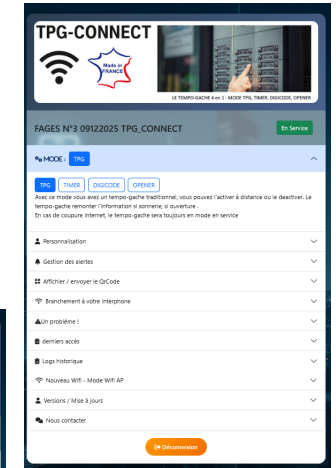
TPG-CONNECT

Made in FRANCE

LE TEMPO-GACHE 4 en 1 : MODE TPG, TIMER, DIGICODE, OPENER

FAGES N°3 09122025 TPG_CONNECT

En Service

MODE : TPG

TPG TIMER DIGICODE OPENER

Avec ce mode vous avez un tempo-gache traditionnel, vous pouvez l'activer à distance ou le deactiver. Le tempo-gache remonter l'information si sonnerie, si ouverture .
En cas de coupure Internet, le tempo-gache sera toujours en mode en service

Personnalisation

Gestion des alertes

Afficher / envoyer le QrCode

Branchement à votre interphone

Un problème !

derniers accès

Logs historique

Nouveau Wifi - Mode Wifi AP

Versions / Mise à jours

Nous contacter

Déconnexion